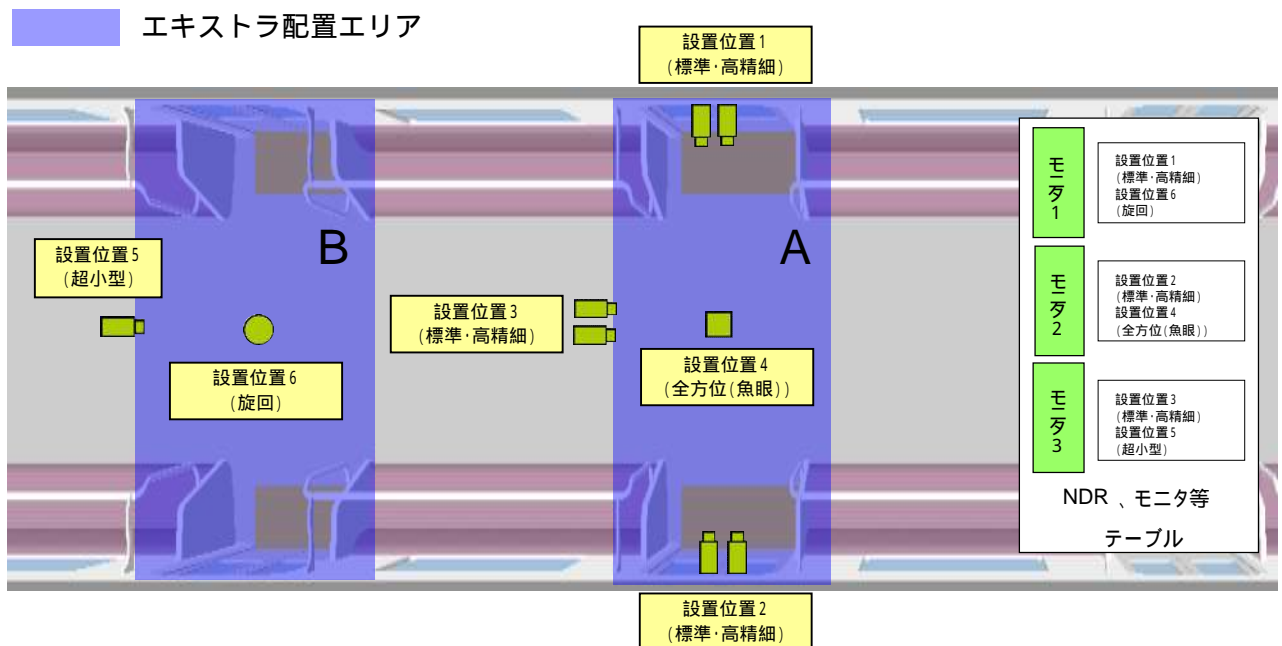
エキストラ配置エリア

設置位置1
(標準·高精細)

設置位置5
(超小型)

B

設置位置3
(標準·高精細)

A

設置位置6
(旋回)

設置位置4
(全方位(魚眼))

設置位置2
(標準·高精細)

モニタ1

設置位置1
(標準·高精細)
設置位置6
(旋回)

モニタ2

設置位置2
(標準·高精細)
設置位置4
(全方位(魚眼))

モニタ3

設置位置3
(標準·高精細)
設置位置5
(超小型)

NDR 、モニタ等
テーブル